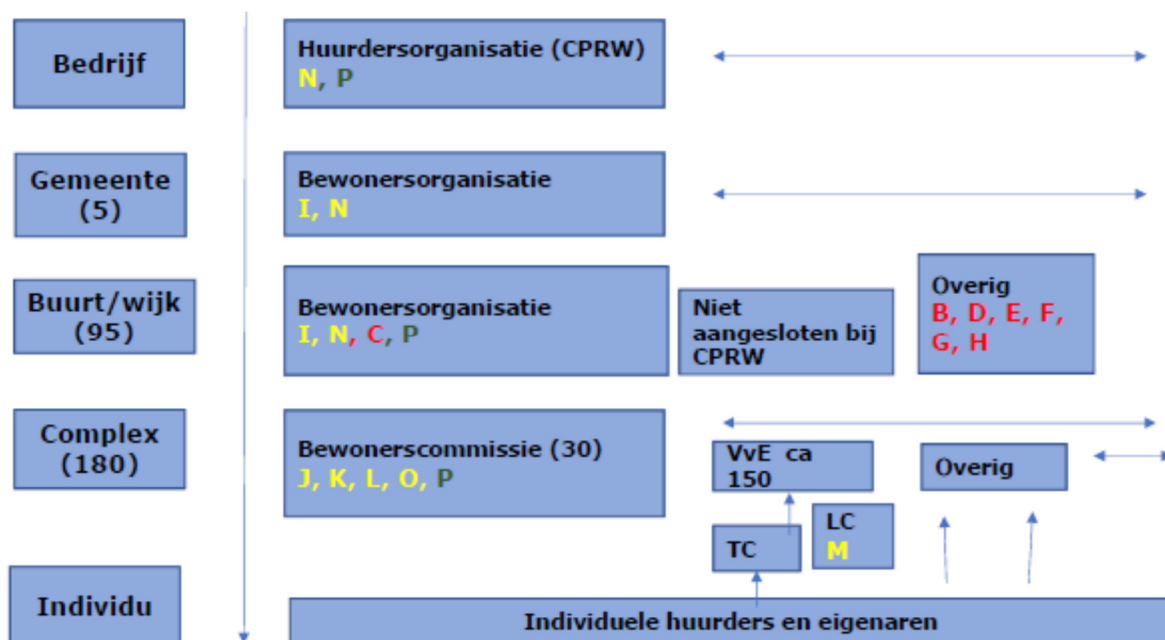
Bedrijf

Huurdersorganisatie (CPRW)
N, P

Gemeente (5)

Bewonersorganisatie
I, N

Buurt/wijk (95)

Bewonersorganisatie
I, N, C, P

Niet aangesloten bij CPRW

Overig
B, D, E, F, G, H

Complex (180)

Bewonerscommissie (30)
J, K, L, O, P

VvE ca 150

Overig

TC

LC
M

Individu

Individuele huurders en eigenaren